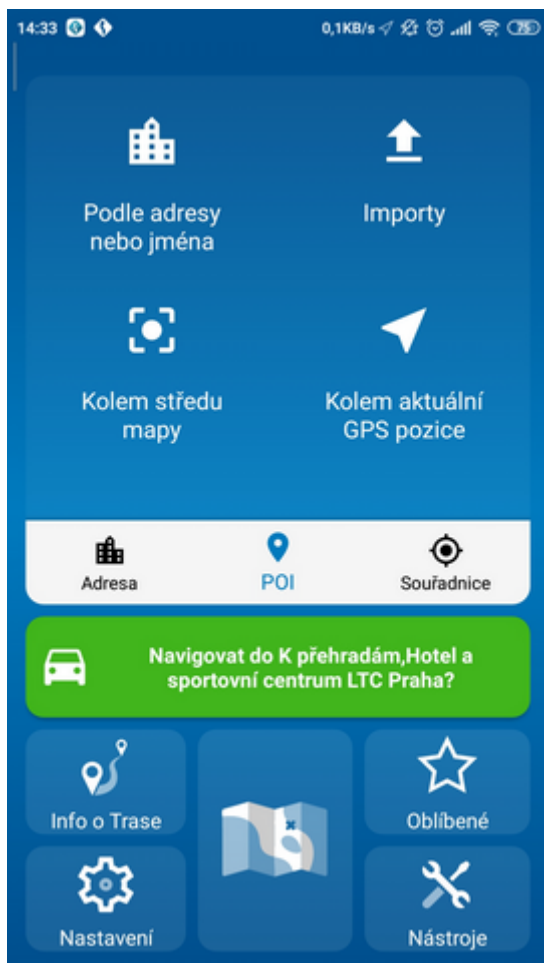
14:33 0,1KB/s 75

Podle adresy nebo jména

Importy

Kolem středu mapy

Kolem aktuální GPS pozice

Adresa

POI

Souřadnice

Navigovat do K přehradám,Hotel a sportovní centrum LTC Praha?

Info o Trase

Oblíbené

Nastavení

Nástroje